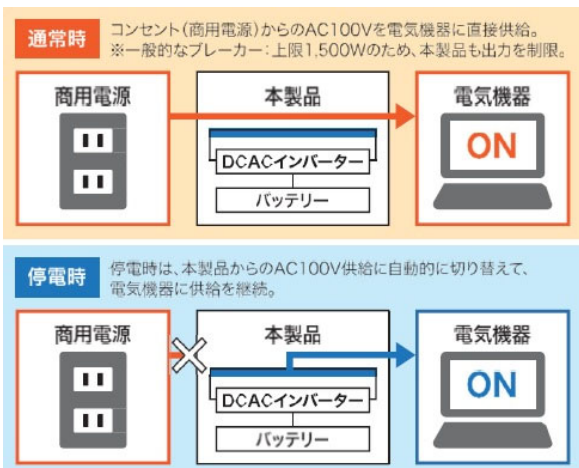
通常時

コンセント(商用電源)からのAC100Vを電気機器に直接供給。
※一般的なブレーカー:上限1,500Wのため、本製品も出力を制限。

商用電源

本製品

DCACインバーター

バッテリー

電気機器

ON

停電時

停電時は、本製品からのAC100V供給に自動的に切り替えて、電気機器に供給を継続。

商用電源

本製品

DCACインバーター

バッテリー

電気機器

ON